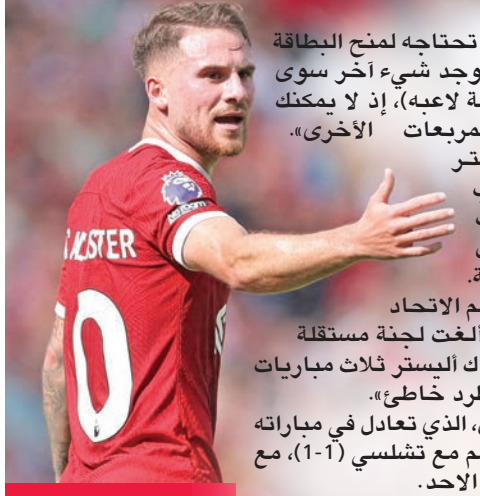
تحتاجه لمنح البطاقة
وجد شيء آخر سوى
ة لاعبه)، إذ لا يمكنك
مربعات الأخرى».
ستر

م الاتحاد
ألغت لجنة مستقلة
ك أليستر ثلاث مباريات
لرد خاطئ».
، الذي تعادل في مباراته
م مع تشلسي (1-1)، مع
الاحد.

MAC ALLISTER
10
Premier League